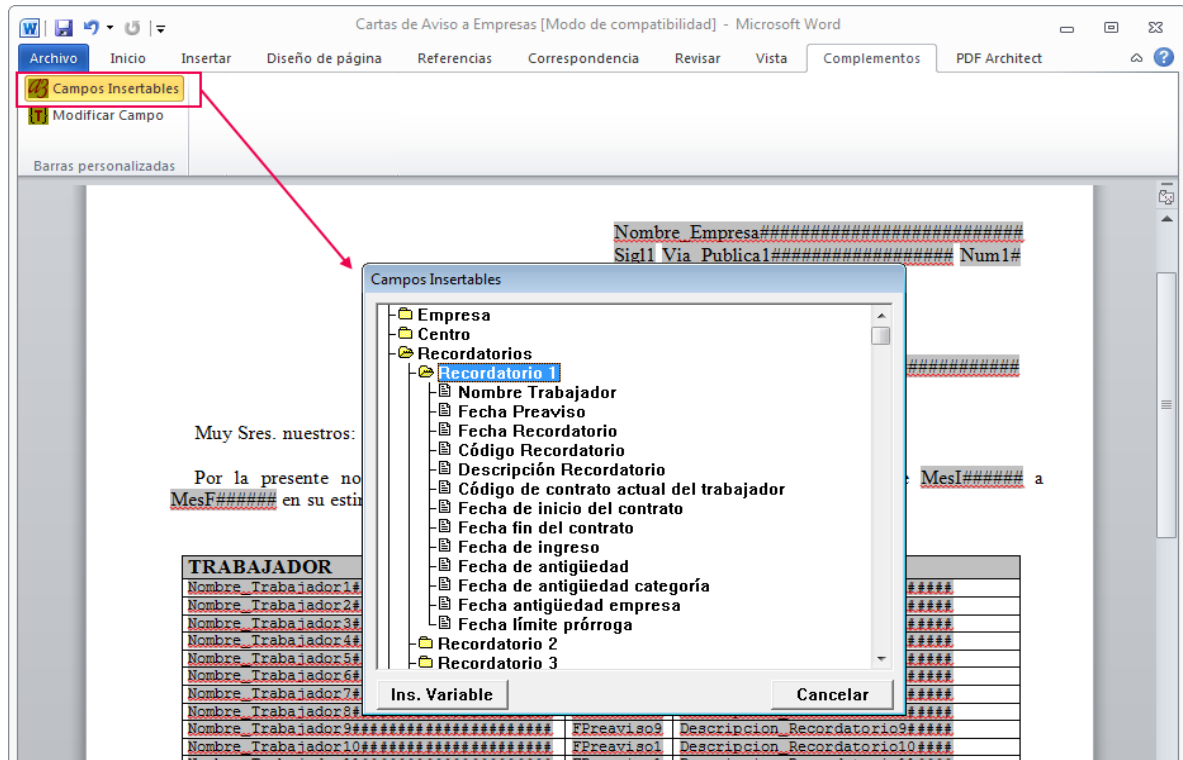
Cartas de Aviso a Empresas [Modo de compatibilidad] - Microsoft Word

Archivo | Inicio | Insertar | Diseño de página | Referencias | Correspondencia | Revisar | Vista | Complementos | PDF Architect

Campos Insertables
Modificar Campo
Barras personalizadas

Nombre_Empresa#########################
Sigl1 Via_Publica1################## Num1#

############

Muy Sres. nuestros:

Por la presente no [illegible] MesI###### a MesF###### en su estim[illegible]

Campos Insertables

Empresa
Centro
Recordatorios
Recordatorio 1
Nombre Trabajador
Fecha Preaviso
Fecha Recordatorio
Código Recordatorio
Descripción Recordatorio
Código de contrato actual del trabajador
Fecha de inicio del contrato
Fecha fin del contrato
Fecha de ingreso
Fecha de antigüedad
Fecha de antigüedad categoría
Fecha antigüedad empresa
Fecha límite prórroga
Recordatorio 2
Recordatorio 3

Ins. Variable
Cancelar

| TRABAJADOR | | |
|---|---|---|
| Nombre_Trabajador1# | | ##### |
| Nombre_Trabajador2# | | ##### |
| Nombre_Trabajador3# | | ##### |
| Nombre_Trabajador4# | | ##### |
| Nombre_Trabajador5# | | ##### |
| Nombre_Trabajador6# | | ##### |
| Nombre_Trabajador7# | | ##### |
| Nombre_Trabajador8# | | ##### |
| Nombre_Trabajador9###################### | FPreaviso9 | Descripcion_Recordatorio9##### |
| Nombre_Trabajador10##################### | FPreaviso1 | Descripcion_Recordatorio10#### |